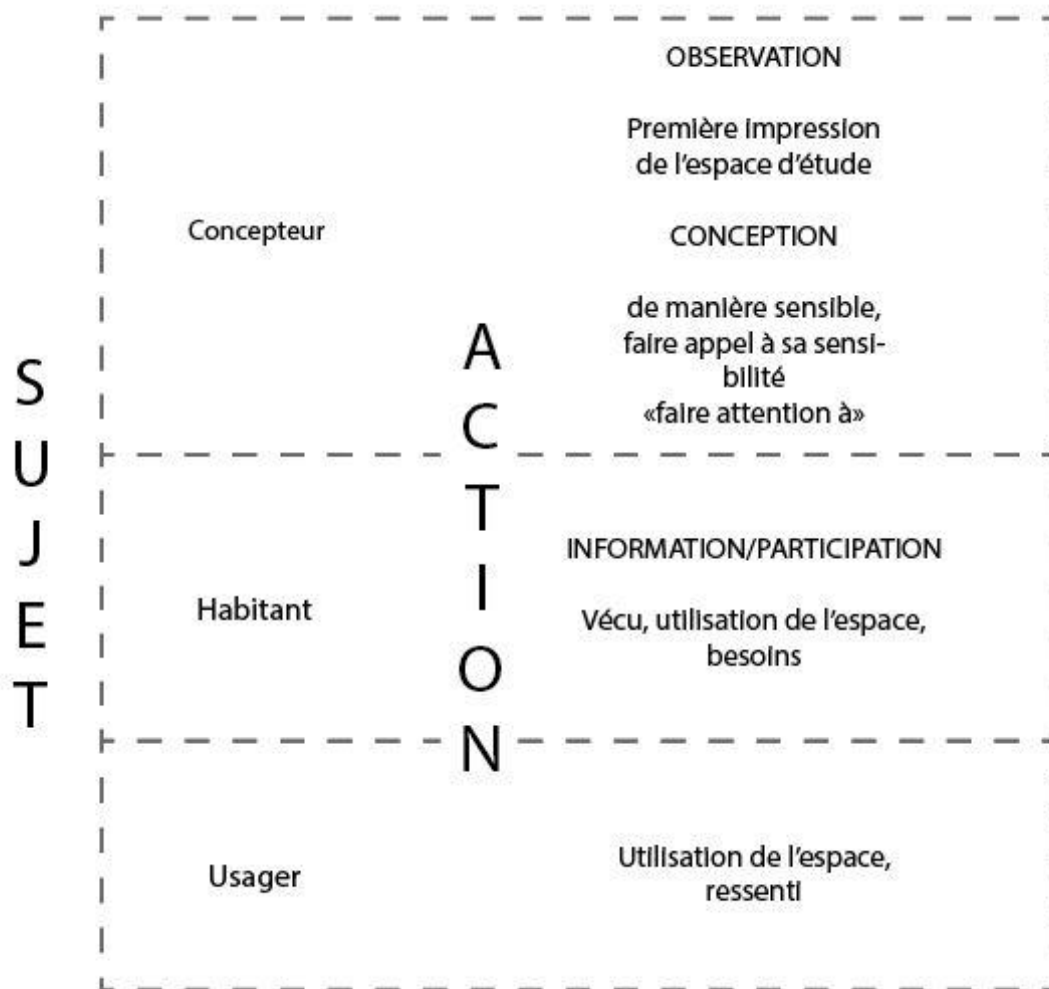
SUJET

ACTION

Concepteur

OBSERVATION

Première impression de l'espace d'étude

CONCEPTION

de manière sensible, faire appel à sa sensibilité «faire attention à»

Habitant

INFORMATION/PARTICIPATION

Vécu, utilisation de l'espace, besoins

Usager

Utilisation de l'espace, ressenti